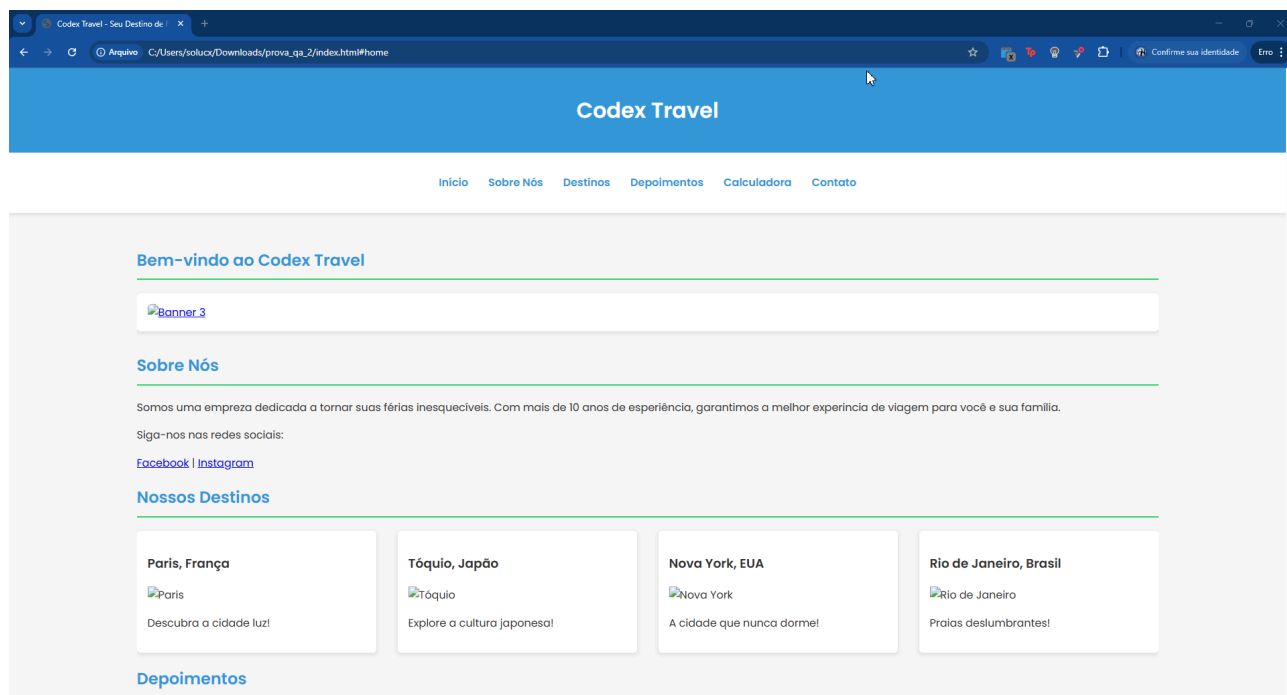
Codex Travel - Seu Destino de

Arquivo C:/Users/solucx/Downloads/prova_qa_2/index.html#home

Confirme sua identidade

Erro

Codex Travel

Início Sobre Nós Destinos Depoimentos Calculadora Contato

Bem-vindo ao Codex Travel

Banner 3

Sobre Nós

Somos uma empreza dedicada a tornar suas férias inesquecíveis. Com mais de 10 anos de esperiência, garantimos a melhor experincia de viagem para você e sua família.

Siga-nos nas redes sociais:

Facebook | Instagram

Nossos Destinos

Paris, França

Paris

Descubra a cidade luz!

Tóquio, Japão

Tóquio

Explore a cultura japonesa!

Nova York, EUA

Nova York

A cidade que nunca dorme!

Rio de Janeiro, Brasil

Rio de Janeiro

Praias deslumbrantes!

Depoimentos